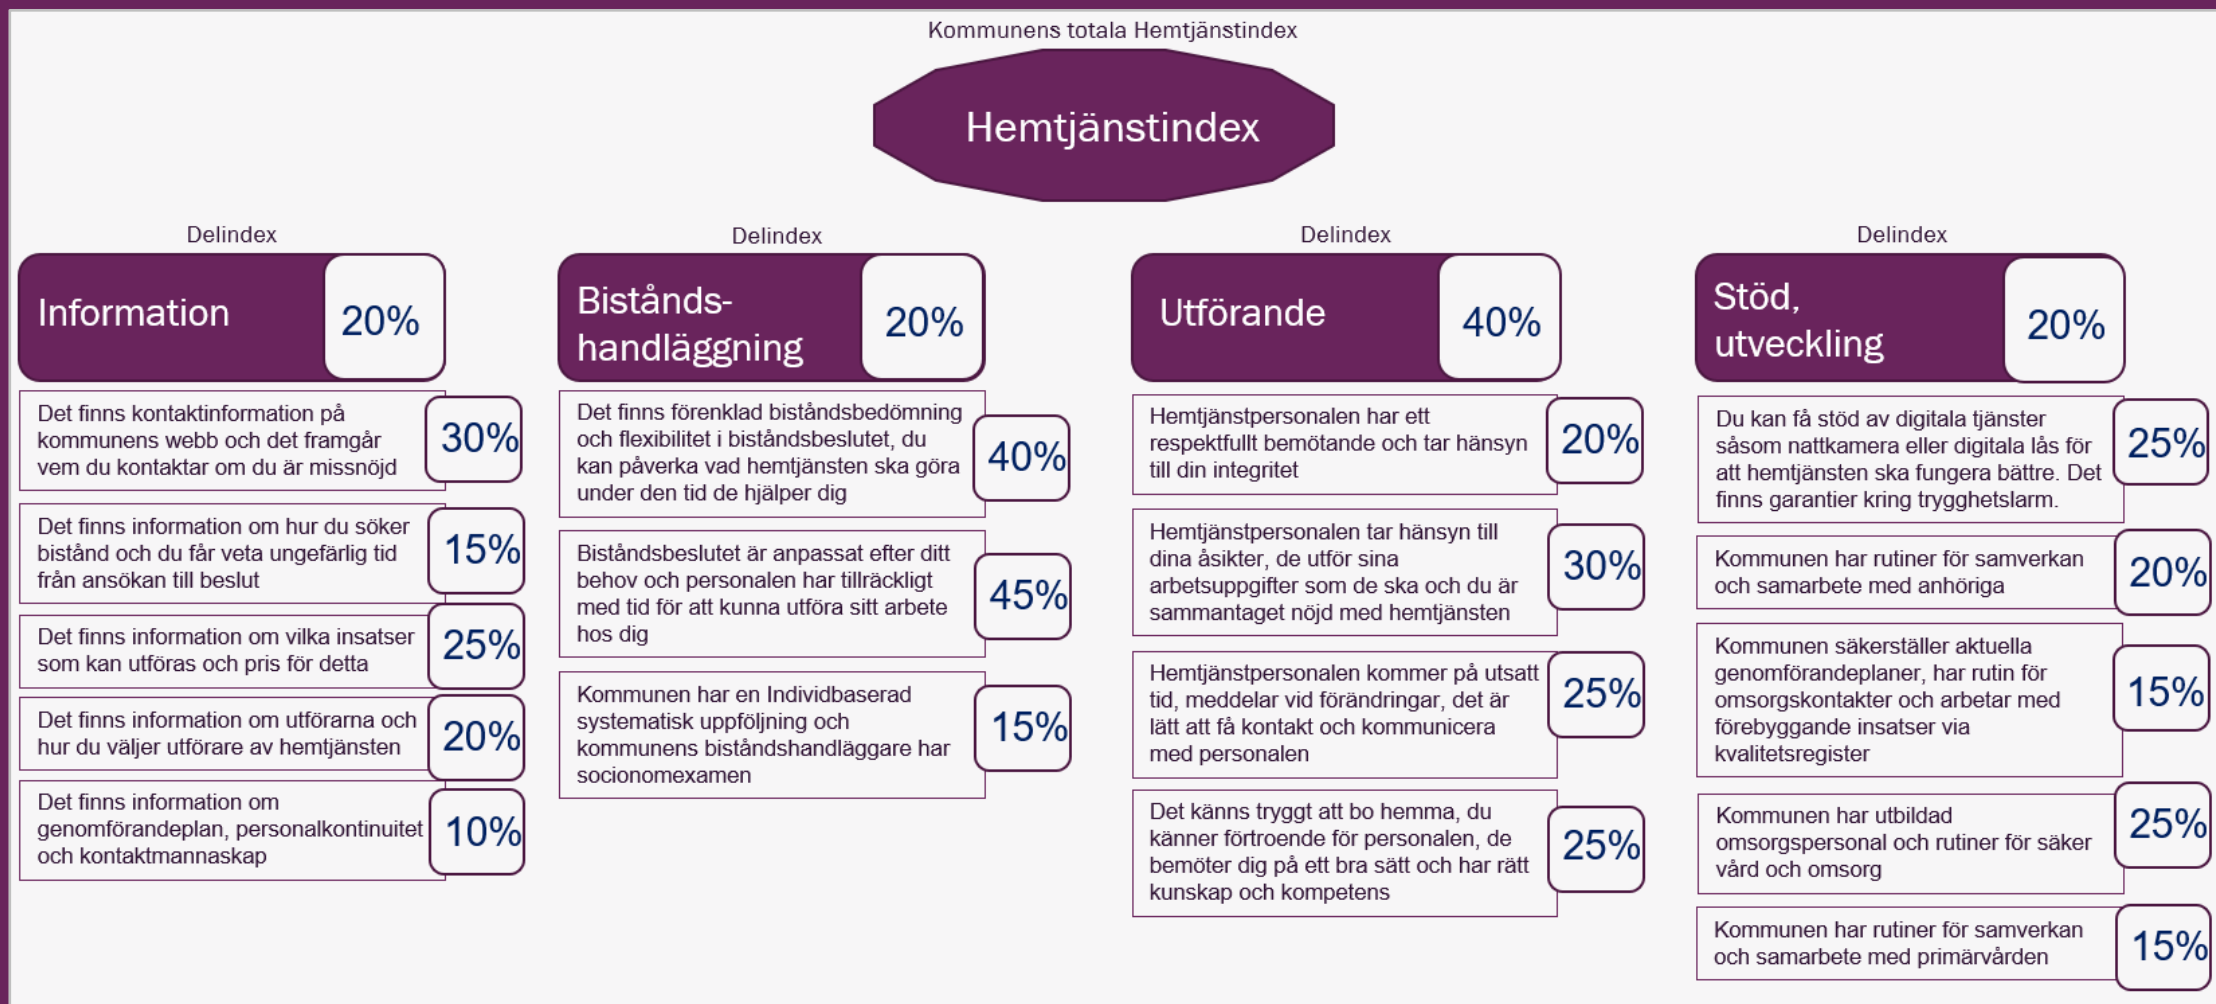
Kommunens totala Hemtjänstindex

Hemtjänstindex

Delindex

Information 20%

Det finns kontaktinformation på kommunens webb och det framgår vem du kontaktar om du är missnöjd 30%

Det finns information om hur du söker bistånd och du får veta ungefärlig tid från ansökan till beslut 15%

Det finns information om vilka insatser som kan utföras och pris för detta 25%

Det finns information om utförarna och hur du väljer utförare av hemtjänsten 20%

Det finns information om genomförandeplan, personalkontinuitet och kontaktmannaskap 10%

Delindex

Biståndshandläggning 20%

Det finns förenklad biståndsbedömning och flexibilitet i biståndsbeslutet, du kan påverka vad hemtjänsten ska göra under den tid de hjälper dig 40%

Biståndsbeslutet är anpassat efter ditt behov och personalen har tillräckligt med tid för att kunna utföra sitt arbete hos dig 45%

Kommunen har en Individbaserad systematisk uppföljning och kommunens biståndshandläggare har socionomexamen 15%

Delindex

Utförande 40%

Hemtjänstpersonalen har ett respektfullt bemötande och tar hänsyn till din integritet 20%

Hemtjänstpersonalen tar hänsyn till dina åsikter, de utför sina arbetsuppgifter som de ska och du är sammantaget nöjd med hemtjänsten 30%

Hemtjänstpersonalen kommer på utsatt tid, meddelar vid förändringar, det är lätt att få kontakt och kommunicera med personalen 25%

Det känns tryggt att bo hemma, du känner förtroende för personalen, de bemöter dig på ett bra sätt och har rätt kunskap och kompetens 25%

Delindex

Stöd, utveckling 20%

Du kan få stöd av digitala tjänster såsom nattkamera eller digitala lås för att hemtjänsten ska fungera bättre. Det finns garantier kring trygghetslarm. 25%

Kommunen har rutiner för samverkan och samarbete med anhöriga 20%

Kommunen säkerställer aktuella genomförandeplaner, har rutin för omsorgskontakter och arbetar med förebyggande insatser via kvalitetsregister 15%

Kommunen har utbildad omsorgspersonal och rutiner för säker vård och omsorg 25%

Kommunen har rutiner för samverkan och samarbete med primärvården 15%